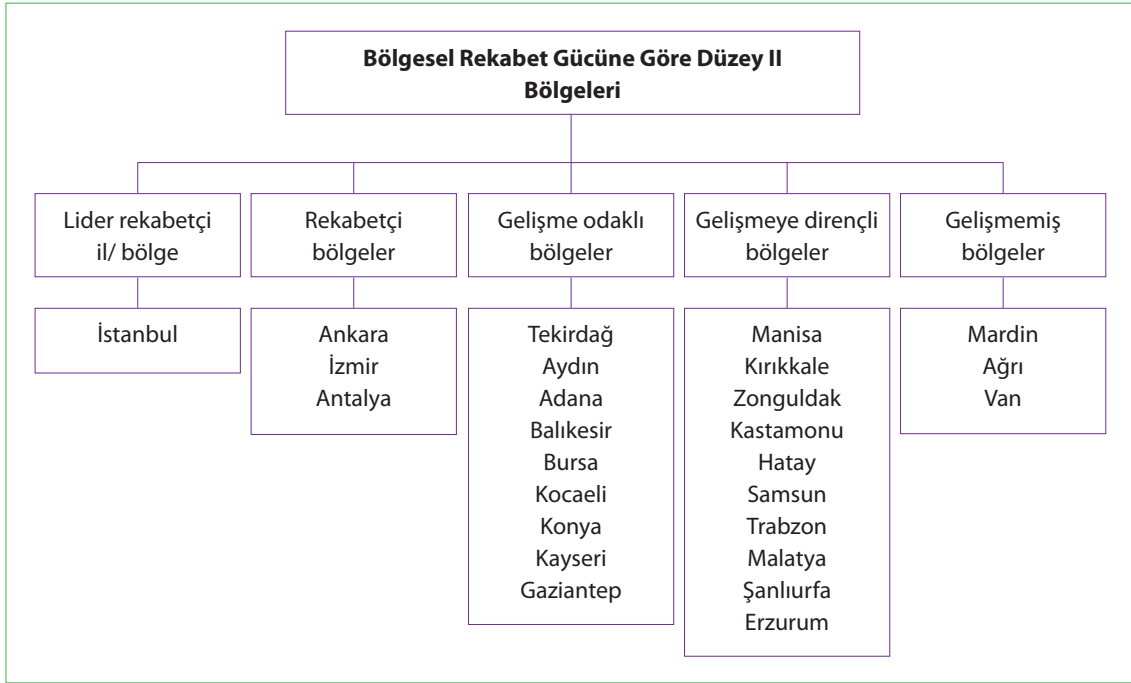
**Bölgesel Rekabet Gücüne Göre Düzey II Bölgeleri**

Lider rekabetçi il/ bölge

İstanbul

Rekabetçi bölgeler

Ankara
İzmir
Antalya

Gelişme odaklı bölgeler

Tekirdağ
Aydın
Adana
Balıkesir
Bursa
Kocaeli
Konya
Kayseri
Gaziantep

Gelişmeye dirençli bölgeler

Manisa
Kırıkkale
Zonguldak
Kastamonu
Hatay
Samsun
Trabzon
Malatya
Şanlıurfa
Erzurum

Gelişmemiş bölgeler

Mardin
Ağrı
Van